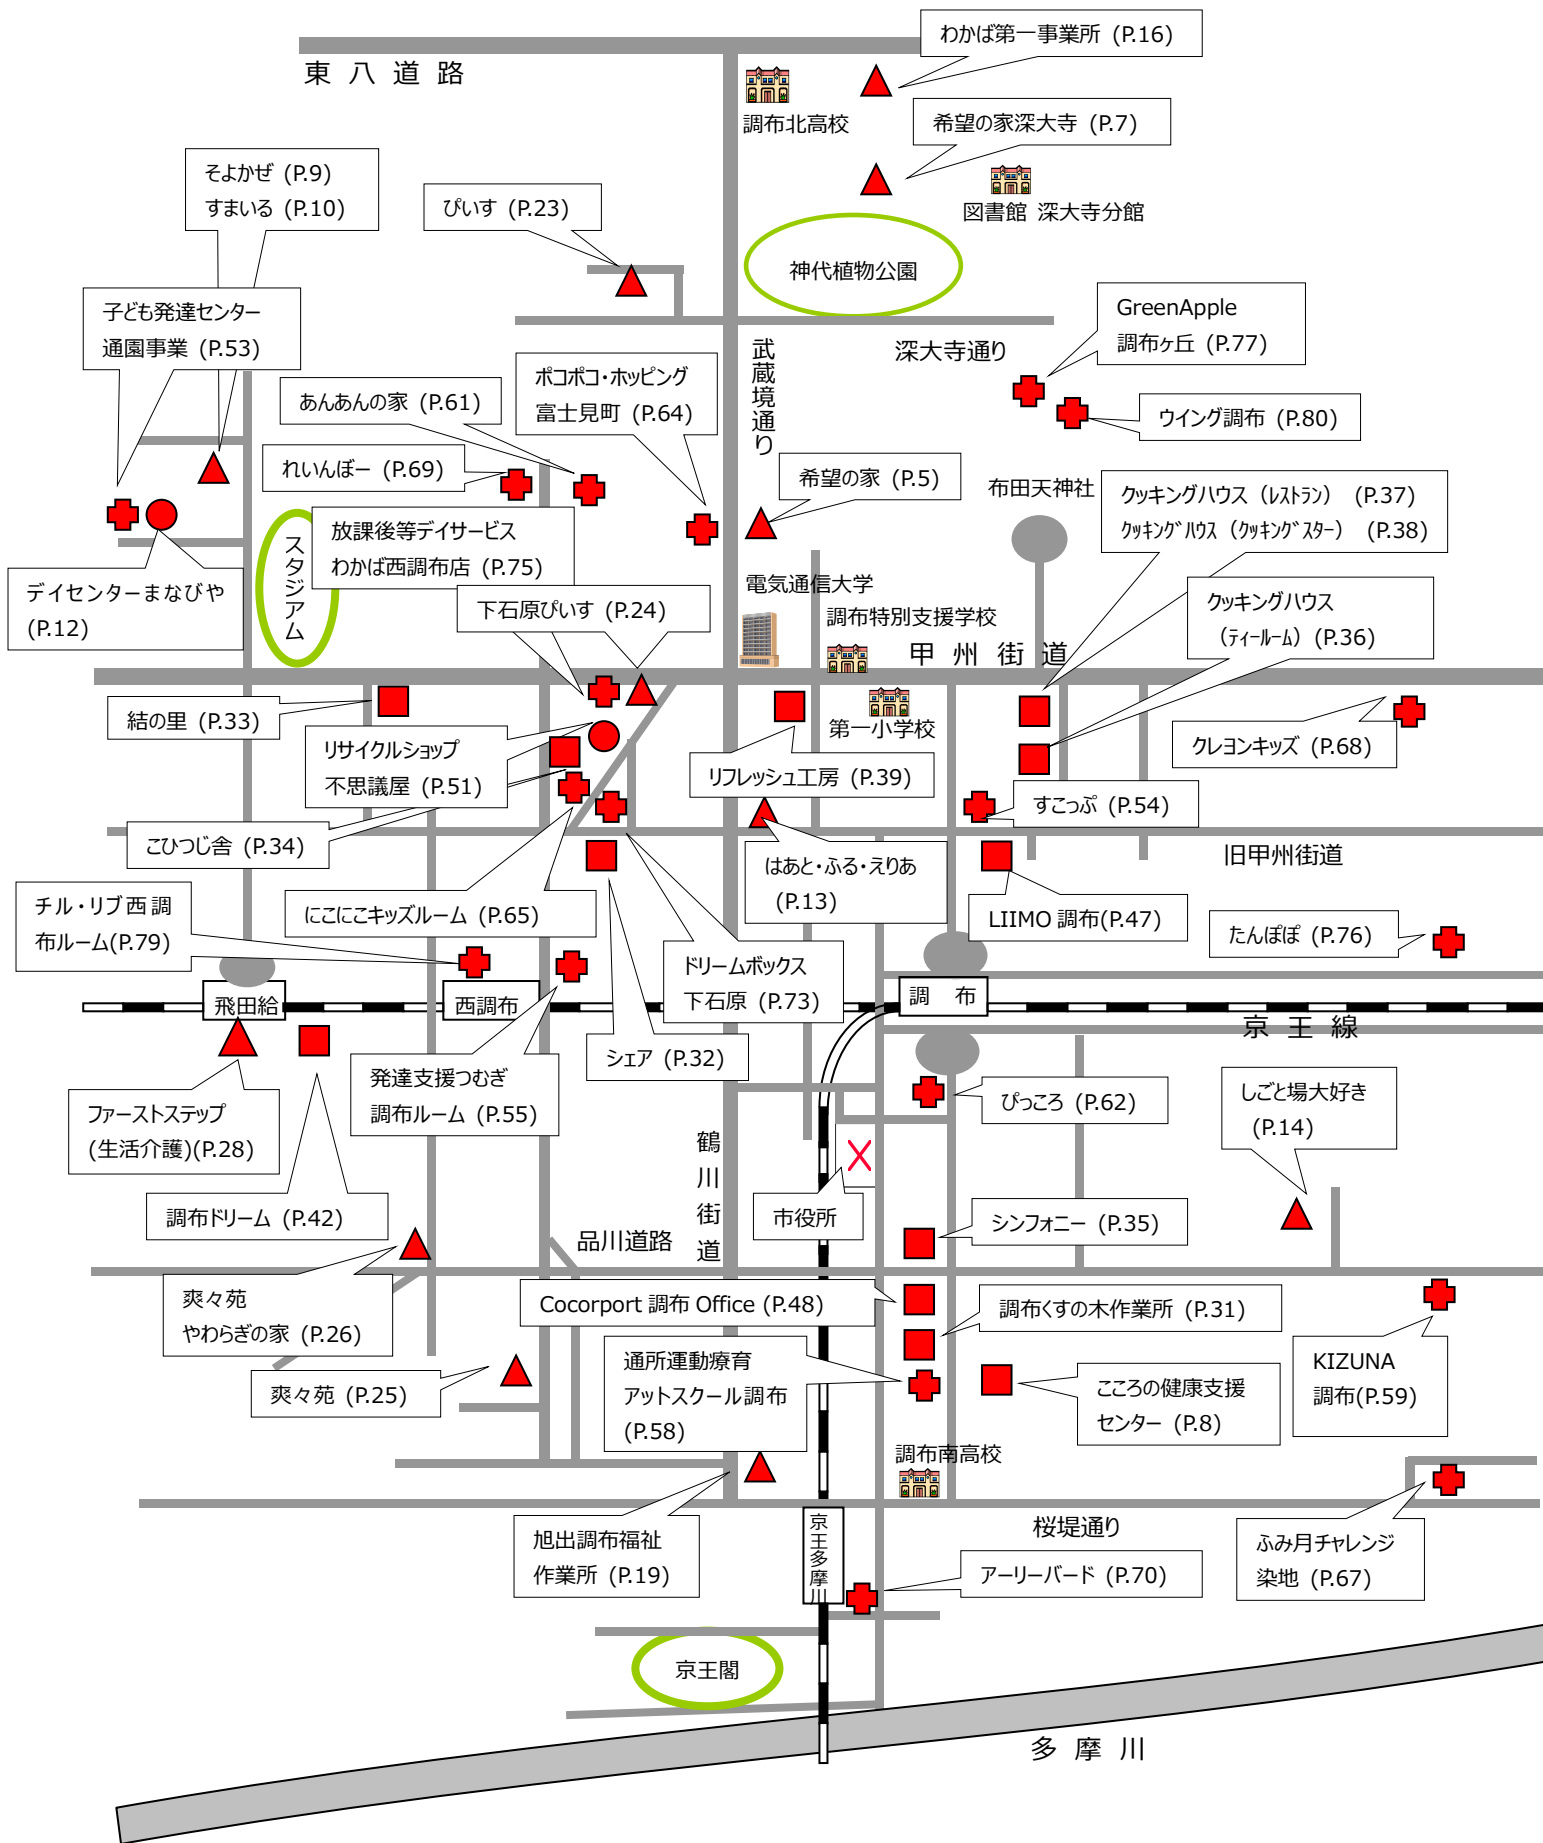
東 八 道 路

わかば第一事業所（P.16）

調布北高校

希望の家深大寺（P.7）

図書館 深大寺分館

そよかぜ（P.9）
すまいる（P.10）

ぴいす（P.23）

神代植物公園

子ども発達センター
通園事業（P.53）

GreenApple
調布ヶ丘（P.77）

深大寺通り

武蔵境通り

ポコポコ・ホッピング
富士見町（P.64）

あんあんの家（P.61）

ウイング調布（P.80）

れいんぼー（P.69）

希望の家（P.5）

布田天神社

クッキングハウス（レストラン）（P.37）
クッキングハウス（クッキングスター）（P.38）

放課後等デイサービス
わかば西調布店（P.75）

スタジアム

デイセンターまなびや
（P.12）

下石原ぴいす（P.24）

電気通信大学

調布特別支援学校

クッキングハウス
（ティールーム）（P.36）

甲 州 街 道

結の里（P.33）

第一小学校

クレヨンキッズ（P.68）

リサイクルショップ
不思議屋（P.51）

リフレッシュ工房（P.39）

すこっぷ（P.54）

こひつじ舎（P.34）

旧甲州街道

はあと・ふる・えりあ
（P.13）

チル・リブ西調布ルーム(P.79)

にこにこキッズルーム（P.65）

LIIMO 調布(P.47)

たんぽぽ（P.76）

ドリームボックス
下石原（P.73）

飛田給

西調布

調 布

京 王 線

シェア（P.32）

ファーストステップ
(生活介護)(P.28)

発達支援つむぎ
調布ルーム（P.55）

ぴっころ（P.62）

しごと場大好き
（P.14）

鶴川街道

市役所

調布ドリーム（P.42）

シンフォニー（P.35）

品川道路

爽々苑
やわらぎの家（P.26）

Cocorport 調布 Office（P.48）

調布くすの木作業所（P.31）

通所運動療育
アットスクール調布
（P.58）

KIZUNA
調布(P.59)

爽々苑（P.25）

こころの健康支援
センター（P.8）

調布南高校

旭出調布福祉
作業所（P.19）

京王多摩川

桜堤通り

アーリーバード（P.70）

ふみ月チャレンジ
染地（P.67）

京王閣

多 摩 川